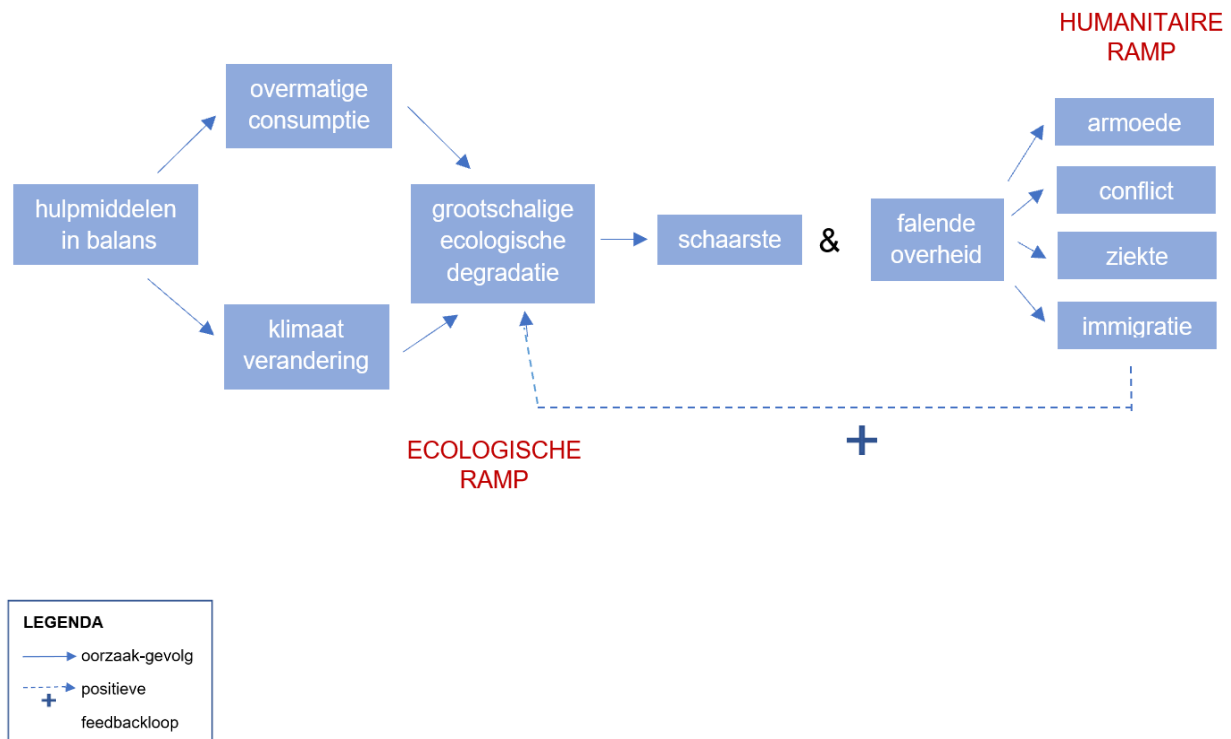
HUMANITAIRE RAMP

overmatige consumptie

hulpmiddelen in balans

grootschalige ecologische degradatie

schaarste

&

falende overheid

armoede

conflict

ziekte

immigratie

klimaat verandering

+

ECOLOGISCHE RAMP

LEGENDA

oorzaak-gevolg

+ positieve feedbackloop